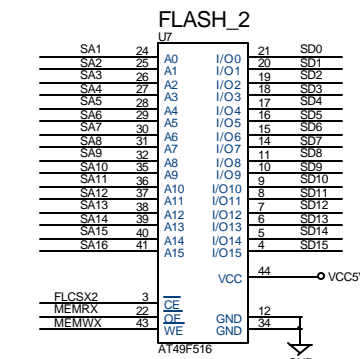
FLASH_2

U7

| SA1 | 24 | A0 | I/O0 | 21 | SD0 |
|---|---|---|---|---|---|
| SA2 | 25 | A1 | I/O1 | 20 | SD1 |
| SA3 | 26 | A2 | I/O2 | 19 | SD2 |
| SA4 | 27 | A3 | I/O3 | 18 | SD3 |
| SA5 | 28 | A4 | I/O4 | 17 | SD4 |
| SA6 | 29 | A5 | I/O5 | 16 | SD5 |
| SA7 | 30 | A6 | I/O6 | 15 | SD6 |
| SA8 | 31 | A7 | I/O7 | 14 | SD7 |
| SA9 | 32 | A8 | I/O8 | 11 | SD8 |
| SA10 | 35 | A9 | I/O9 | 10 | SD9 |
| SA11 | 36 | A10 | I/O10 | 9 | SD10 |
| SA12 | 37 | A11 | I/O11 | 8 | SD11 |
| SA13 | 38 | A12 | I/O12 | 7 | SD12 |
| SA14 | 39 | A13 | I/O13 | 6 | SD13 |
| SA15 | 40 | A14 | I/O14 | 5 | SD14 |
| SA16 | 41 | A15 | I/O15 | 4 | SD15 |

VCC 44 VCC5

FLCSX2 3 $\overline{CE}$
MEMRX 22 $\overline{OE}$
MEMWX 43 $\overline{WE}$

GND 12
GND 34

AT49F516